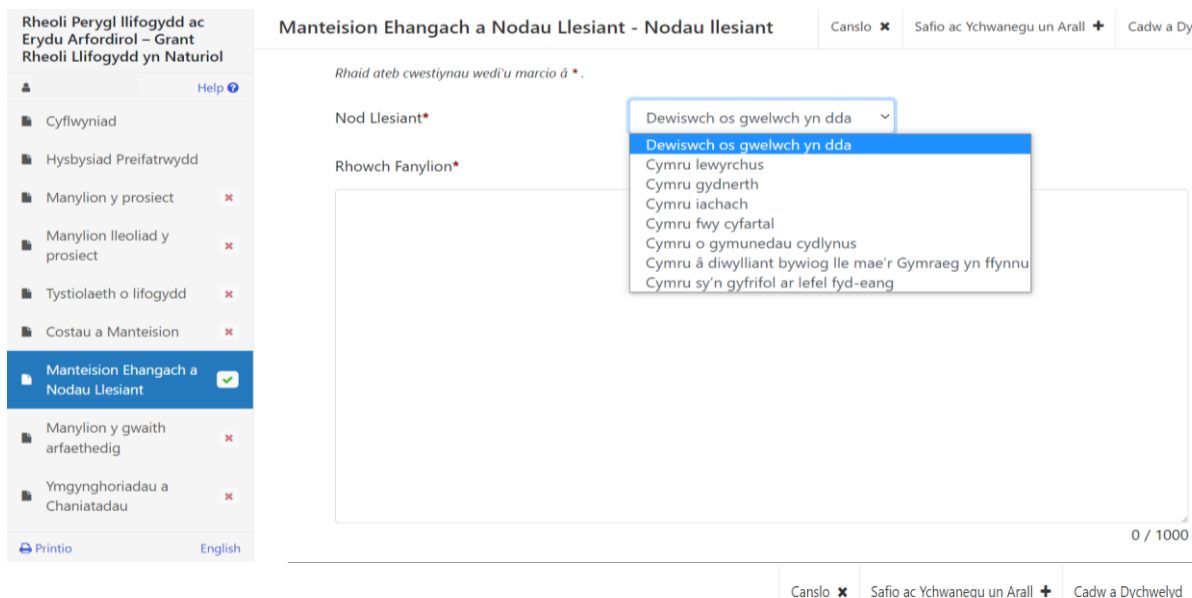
Rheoli Perygl llifogydd ac Erydu Arfordirol – Grant Rheoli Llifogydd yn Naturiol

Help

Cyflwyniad

Hysbysiad Preifatrwydd

Manylion y prosiect

Manylion lleoliad y prosiect

Tystiolaeth o lifogydd

Costau a Manteision

Manteision Ehangach a Nodau Llesiant

Manylion y gwaith arfaethedig

Ymgynghoriadau a Chaniatadau

Printio

English

Manteision Ehangach a Nodau Llesiant - Nodau llesiant

Canslo ✖

Safio ac Ychwanegu un Arall ✚

Cadw a Dy

Rhaid ateb cwestiynau wedi'u marcio â *.

Nod Llesiant*

Dewiswch os gwelwch yn dda

Dewiswch os gwelwch yn dda
Cymru lewyrchus
Cymru gydnerth
Cymru iachach
Cymru fwy cyfartal
Cymru o gymunedau cydlynus
Cymru â diwylliant bywiog lle mae'r Gymraeg yn ffynnu
Cymru sy'n gyfrifol ar lefel fyd-eang

Rhowch Fanylion*

0 / 1000

Canslo ✖

Safio ac Ychwanegu un Arall ✚

Cadw a Dychwelyd